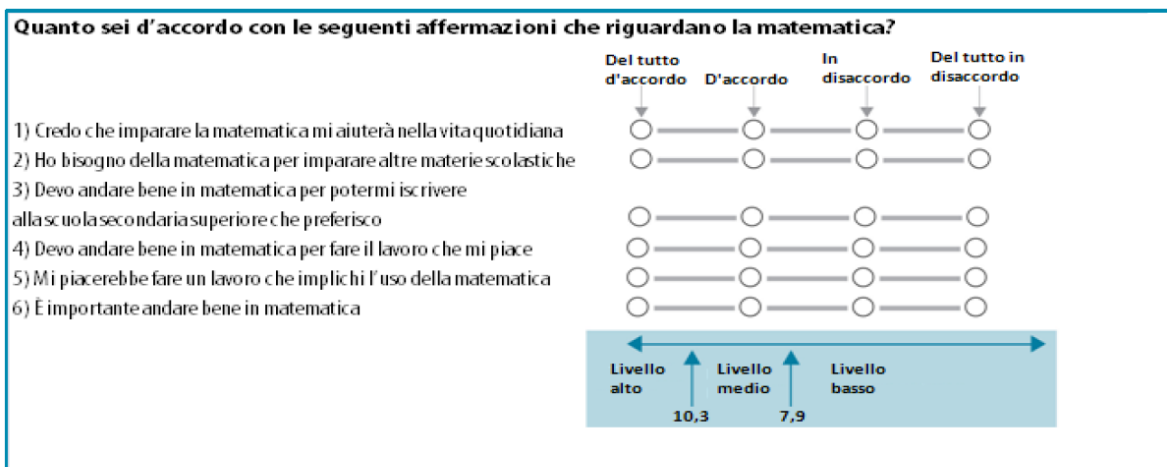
Quanto sei d'accordo con le seguenti affermazioni che riguardano la matematica?

| | Del tutto d'accordo | D'accordo | In disaccordo | Del tutto in disaccordo |
|---|---|---|---|---|
| 1) Credo che imparare la matematica mi aiuterà nella vita quotidiana | ○ | ○ | ○ | ○ |
| 2) Ho bisogno della matematica per imparare altre materie scolastiche | ○ | ○ | ○ | ○ |
| 3) Devo andare bene in matematica per potermi iscrivere alla scuola secondaria superiore che preferisco | ○ | ○ | ○ | ○ |
| 4) Devo andare bene in matematica per fare il lavoro che mi piace | ○ | ○ | ○ | ○ |
| 5) Mi piacerebbe fare un lavoro che implichi l'uso della matematica | ○ | ○ | ○ | ○ |
| 6) È importante andare bene in matematica | ○ | ○ | ○ | ○ |

Livello alto
10,3
Livello medio
7,9
Livello basso